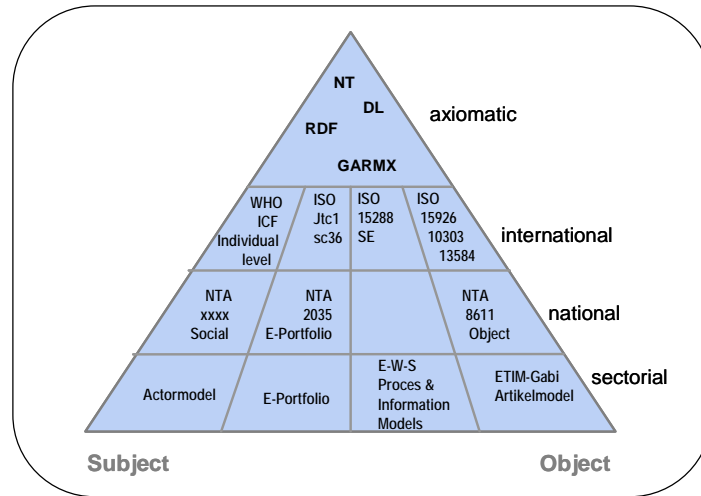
NT
DL
RDF
GARMX

axiomatic

WHO
ICF
Individual
level

ISO
Jtc1
sc36

ISO
15288
SE

ISO
15926
10303
13584

international

NTA
xxxx
Social

NTA
2035
E-Portfolio

NTA
8611
Object

national

Actormodel

E-Portfolio

E-W-S
Proces &
Information
Models

ETIM-Gabi
Artikelmodel

sectorial

Subject

Object